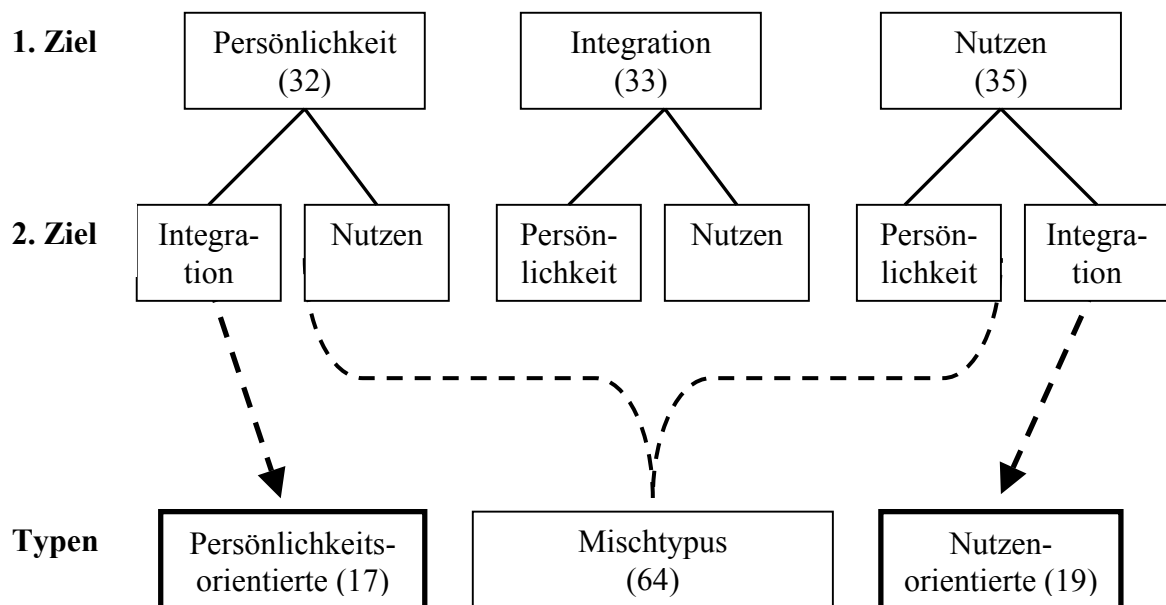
1. Ziel

Persönlichkeit (32)

Integration (33)

Nutzen (35)

2. Ziel

Integration

Nutzen

Persönlichkeit

Nutzen

Persönlichkeit

Integration

Typen

Persönlichkeitsorientierte (17)

Mischtypus (64)

Nutzen-orientierte (19)